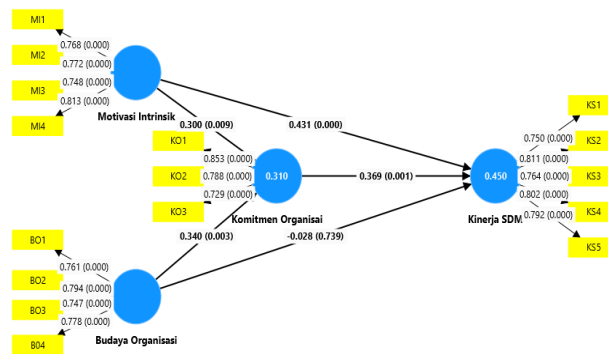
MI1
MI2
MI3
MI4
0.768 (0.000)
0.772 (0.000)
0.748 (0.000)
0.813 (0.000)
Motivasi Intrinsik
0.300 (0.009)
0.431 (0.000)
KO1
KO2
KO3
0.853 (0.000)
0.788 (0.000)
0.729 (0.000)
0.310
Komitmen Organisai
0.369 (0.001)
0.450
Kinerja SDM
0.750 (0.000)
0.811 (0.000)
0.764 (0.000)
0.802 (0.000)
0.792 (0.000)
KS1
KS2
KS3
KS4
KS5
0.340 (0.003)
-0.028 (0.739)
BO1
BO2
BO3
B04
0.761 (0.000)
0.794 (0.000)
0.747 (0.000)
0.778 (0.000)
Budaya Organisasi